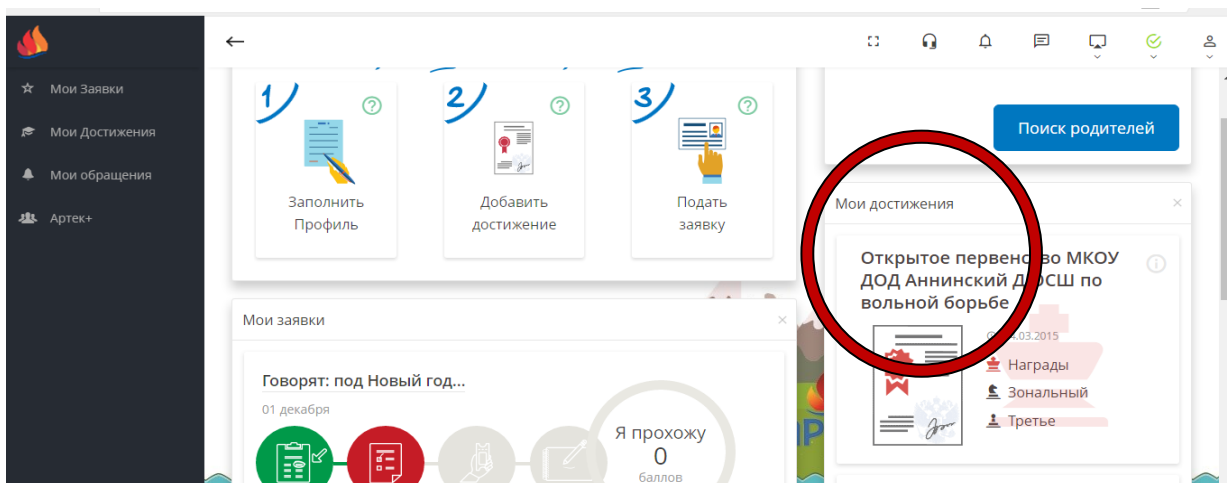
Мои Заявки

Мои Достижения

Мои обращения

Артек+

1 Заполнить Профиль

2 Добавить достижение

3 Подать заявку

Поиск родителей

Мои достижения

Открытое первенс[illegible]во МКОУ ДОД Аннинский Д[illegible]СШ по вольной борьбе

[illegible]4.03.2015

Награды

Зональный

Третье

Мои заявки

Говорят: под Новый год...

01 декабря

Я прохожу
0
баллов